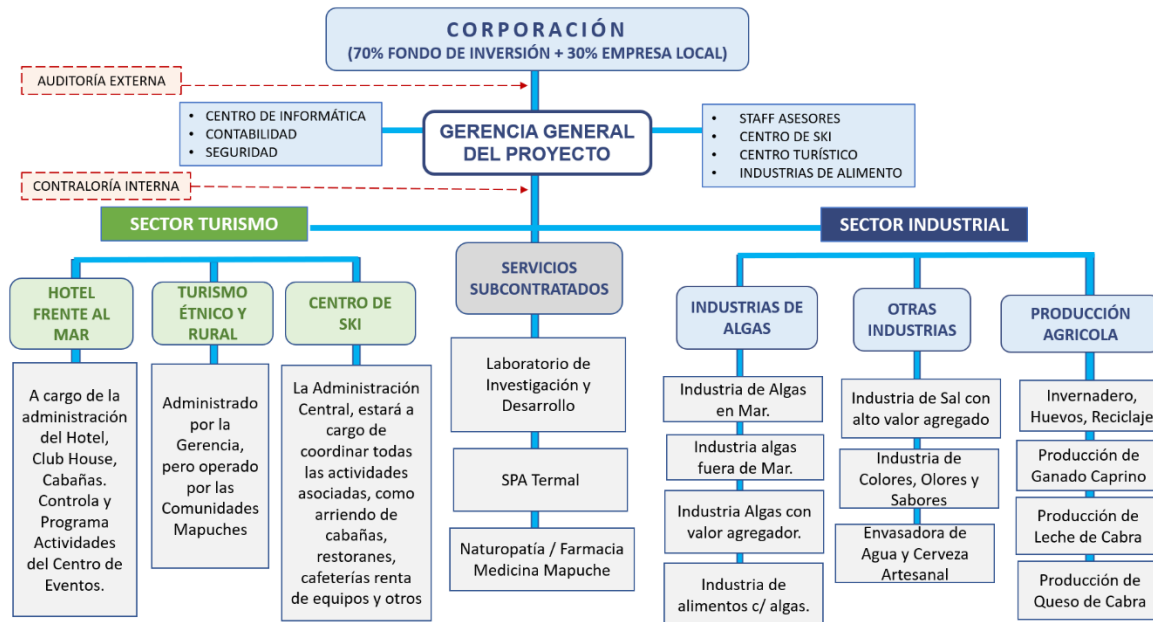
CORPORACIÓN
(70% FONDO DE INVERSIÓN + 30% EMPRESA LOCAL)

AUDITORÍA EXTERNA

• CENTRO DE INFORMÁTICA
• CONTABILIDAD
• SEGURIDAD

GERENCIA GENERAL DEL PROYECTO

• STAFF ASESORES
• CENTRO DE SKI
• CENTRO TURÍSTICO
• INDUSTRIAS DE ALIMENTO

CONTRALORÍA INTERNA

SECTOR TURISMO

SECTOR INDUSTRIAL

HOTEL FRENTE AL MAR

A cargo de la administración del Hotel, Club House, Cabañas. Controla y Programa Actividades del Centro de Eventos.

TURISMO ÉTNICO Y RURAL

Administrado por la Gerencia, pero operado por las Comunidades Mapuches

CENTRO DE SKI

La Administración Central, estará a cargo de coordinar todas las actividades asociadas, como arriendo de cabañas, restoranes, cafeterías renta de equipos y otros

SERVICIOS SUBCONTRATADOS

Laboratorio de Investigación y Desarrollo

SPA Termal

Naturopatía / Farmacia Medicina Mapuche

INDUSTRIAS DE ALGAS

Industria de Algas en Mar.

Industria algas fuera de Mar.

Industria Algas con valor agregador.

Industria de alimentos c/ algas.

OTRAS INDUSTRIAS

Industria de Sal con alto valor agregado

Industria de Colores, Olores y Sabores

Envasadora de Agua y Cerveza Artesanal

PRODUCCIÓN AGRICOLA

Invernadero, Huevos, Reciclaje

Producción de Ganado Caprino

Producción de Leche de Cabra

Producción de Queso de Cabra